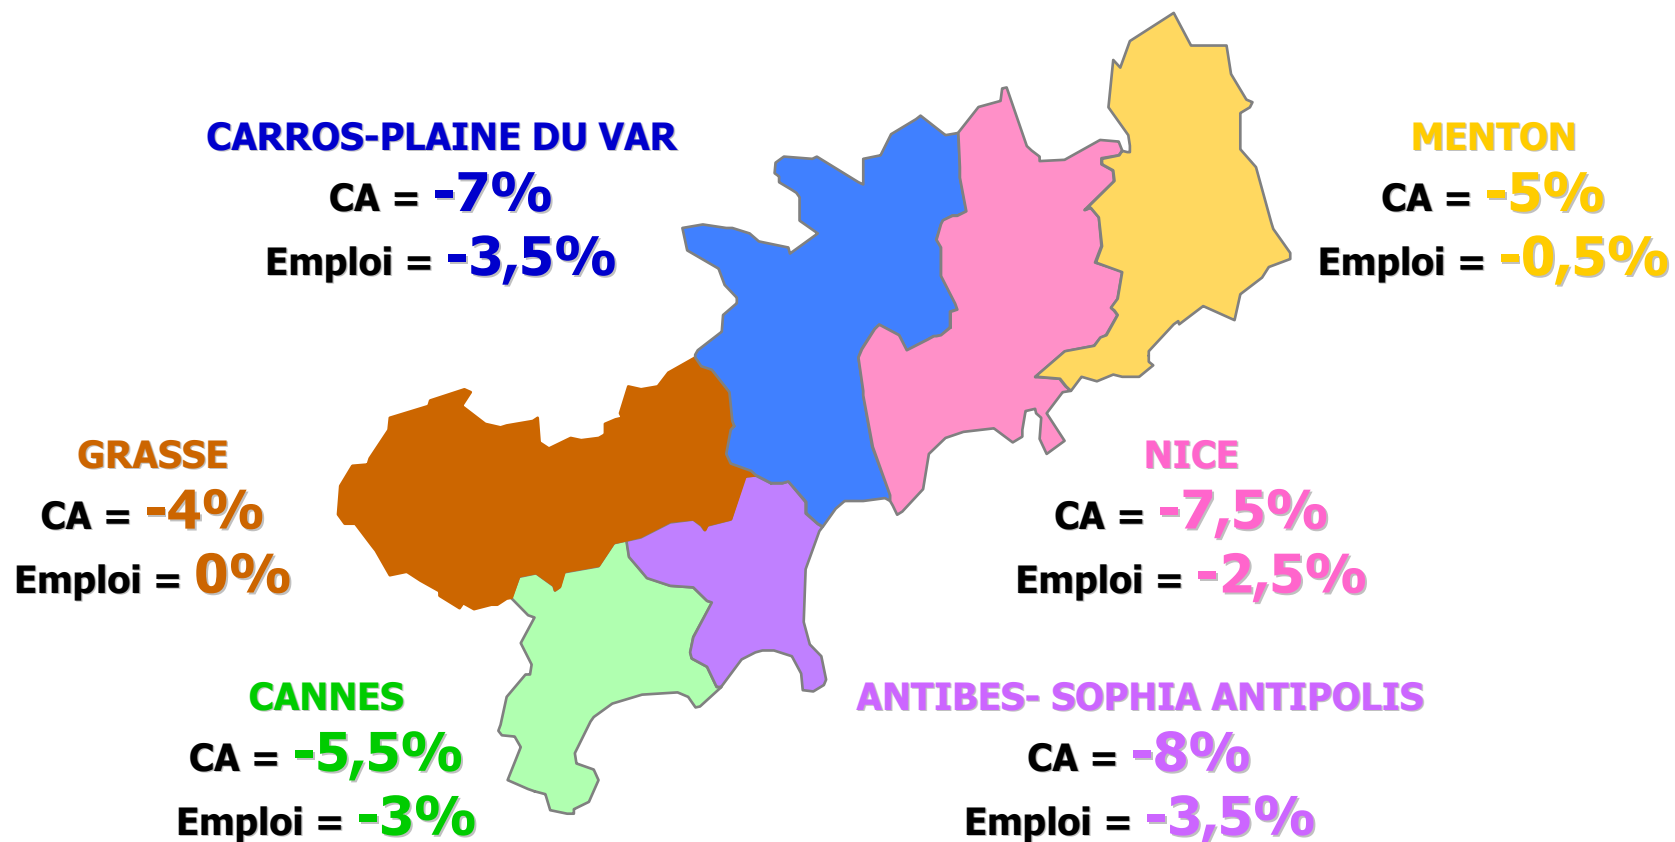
CARROS-PLAINE DU VAR
CA = -7%
Emploi = -3,5%

MENTON
CA = -5%
Emploi = -0,5%

GRASSE
CA = -4%
Emploi = 0%

NICE
CA = -7,5%
Emploi = -2,5%

CANNES
CA = -5,5%
Emploi = -3%

ANTIBES- SOPHIA ANTIPOLIS
CA = -8%
Emploi = -3,5%